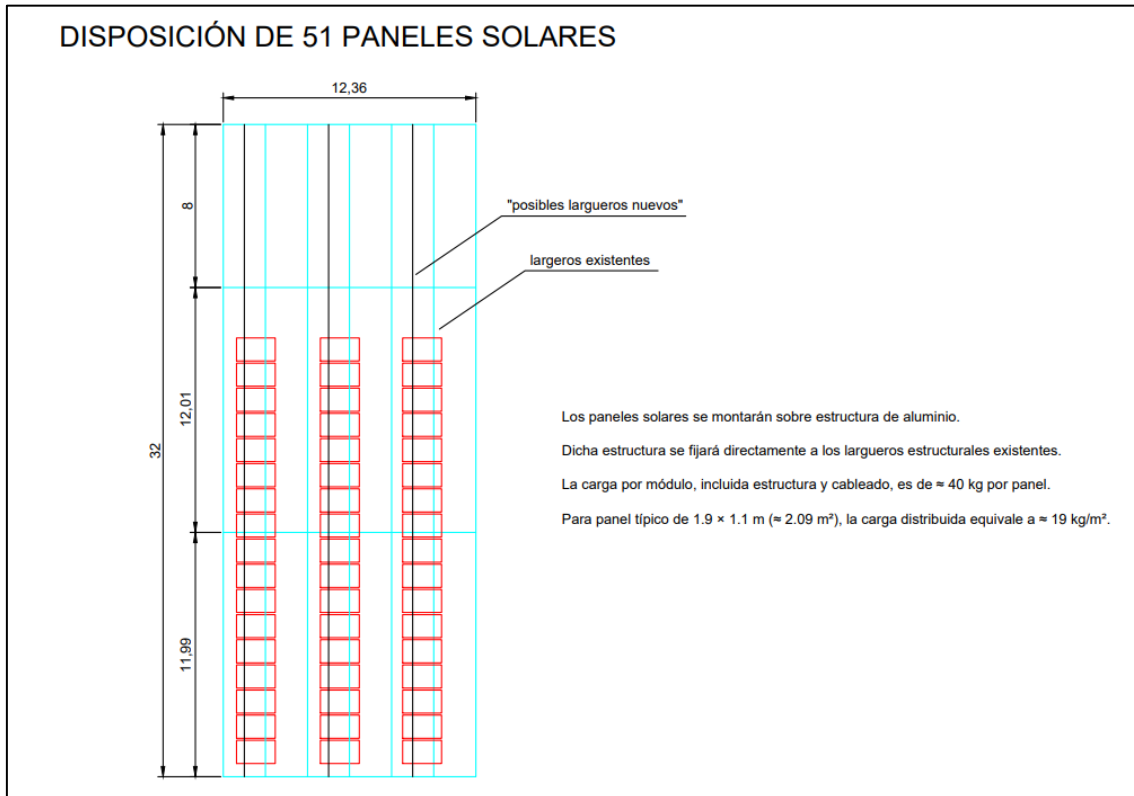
DISPOSICIÓN DE 51 PANELES SOLARES

12,36

8

12,01

32

11,99

"posibles largueros nuevos"

largeros existentes

Los paneles solares se montarán sobre estructura de aluminio.

Dicha estructura se fijará directamente a los largueros estructurales existentes.

La carga por módulo, incluida estructura y cableado, es de ≈ 40 kg por panel.

Para panel típico de 1.9 × 1.1 m (≈ 2.09 m²), la carga distribuida equivale a ≈ 19 kg/m².